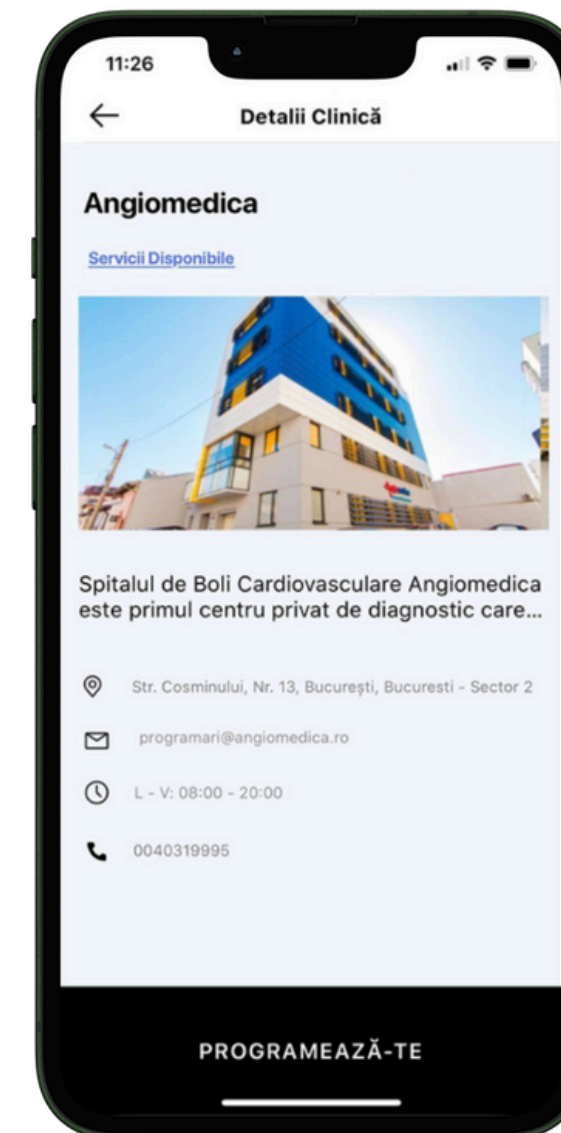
11:26

Detalii Clinică

Angiomedica

Servicii Disponibile

Spitalul de Boli Cardiovasculare Angiomedica este primul centru privat de diagnostic care...

Str. Cosminului, Nr. 13, București, Bucuresti - Sector 2

programari@angiomedica.ro

L - V: 08:00 - 20:00

0040319995

PROGRAMEAZĂ-TE